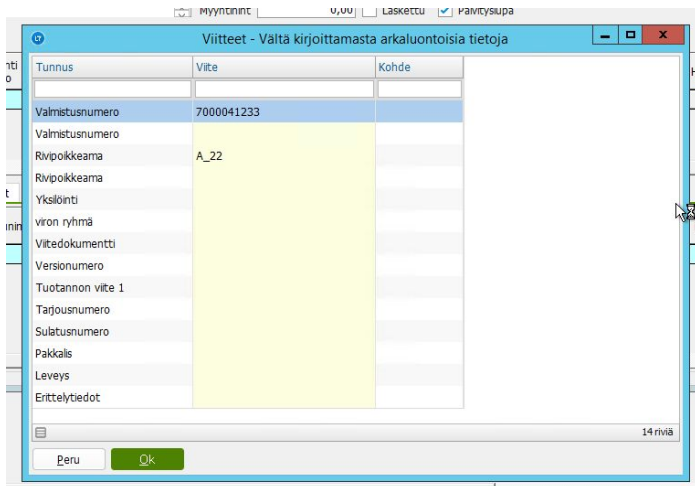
Myyntihint 0,00 Laskettu Palvitysiupa

Viitteet - Vältä kirjoittamasta arkaluontoisia tietoja

| Tunnus | Viite | Kohde |
|---|---|---|
| Valmistusnumero | 7000041233 | |
| Valmistusnumero | | |
| Rivipoikkeama | A_22 | |
| Rivipoikkeama | | |
| Yksilöinti | | |
| viron ryhmä | | |
| Viitedokumentti | | |
| Versionumero | | |
| Tuotannon viite 1 | | |
| Tarjousnumero | | |
| Sulatusnumero | | |
| Pakkalis | | |
| Leveys | | |
| Erittelytiedot | | |

14 riviä

Peru Ok

nti
o
t
inin